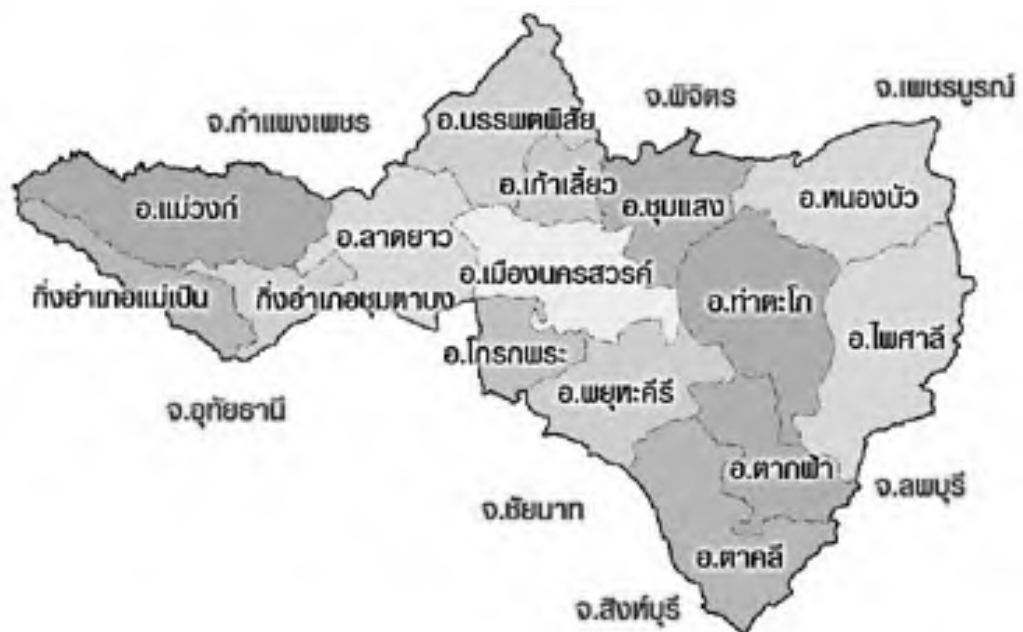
จ.กำแพงเพชร
อ.บรรพตพิสัย
จ.พิจิตร
จ.เพชรบูรณ์
อ.แม่วงก์
อ.เก้าเลี้ยว
อ.ชุมแสง
อ.หนองบัว
อ.ลาดยาว
อ.เมืองนครสวรรค์
กิ่งอำเภอแม่เปิน
กิ่งอำเภอชุมตาบง
อ.ท่าตะโก
อ.ไพศาลี
อ.โกรกพระ
อ.พยุหะคีรี
จ.อุทัยธานี
อ.ตากฟ้า
จ.ลพบุรี
จ.ชัยนาท
อ.ตาคลี
จ.สิงห์บุรี